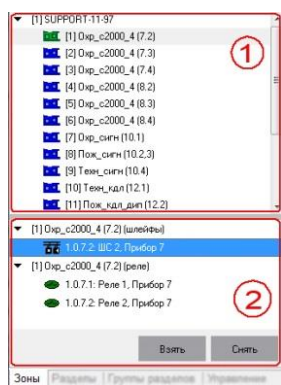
[1] SUPPORT-11-97
[1] Охр_с2000_4 (7.2)
[2] Охр_с2000_4 (7.3)
[3] Охр_с2000_4 (7.4)
[4] Охр_с2000_4 (8.2)
[5] Охр_с2000_4 (8.3)
[6] Охр_с2000_4 (8.4)
[7] Охр_сигн (10.1)
[8] Пож_сигн (10.2,3)
[9] Техн_сигн (10.4)
[10] Техн_кдл (12.1)
[11] Пож_кдл_дип (12.2)
1
[1] Охр_с2000_4 (7.2) (шлейфы)
1.0.7.2: ШС 2, Прибор 7
[1] Охр_с2000_4 (7.2) (реле)
1.0.7.1: Реле 1, Прибор 7
1.0.7.2: Реле 2, Прибор 7
2
Взять
Снять
Зоны
Разделы
Группы разделов
Управление